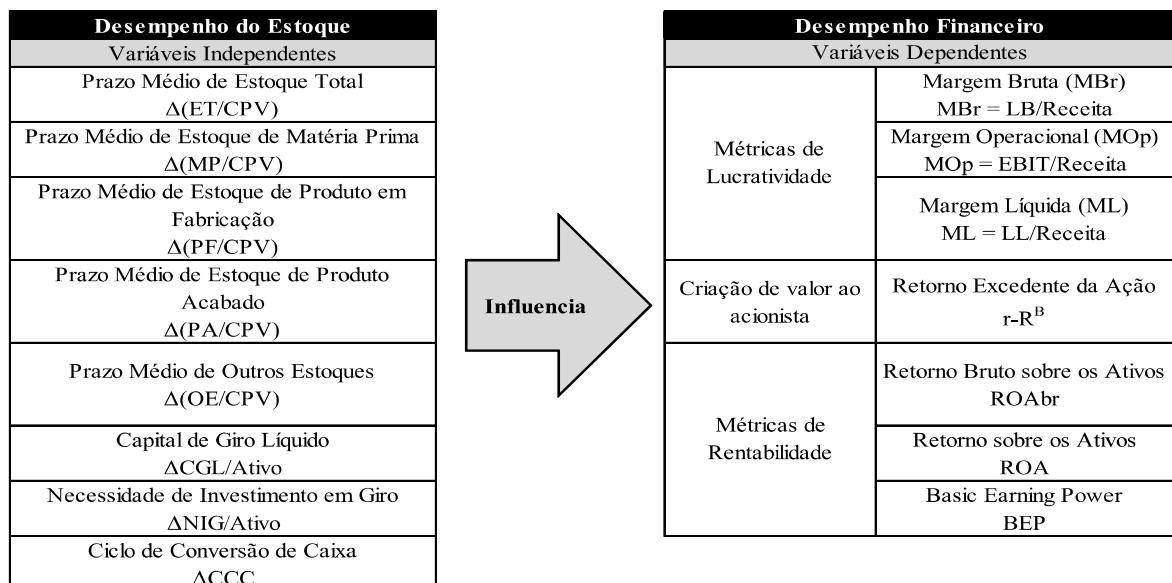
| Desempenho do Estoque |
|---|
| Variáveis Independentes |
| Prazo Médio de Estoque Total $\Delta$(ET/CPV) |
| Prazo Médio de Estoque de Matéria Prima $\Delta$(MP/CPV) |
| Prazo Médio de Estoque de Produto em Fabricação $\Delta$(PF/CPV) |
| Prazo Médio de Estoque de Produto Acabado $\Delta$(PA/CPV) |
| Prazo Médio de Outros Estoques $\Delta$(OE/CPV) |
| Capital de Giro Líquido $\Delta$CGL/Ativo |
| Necessidade de Investimento em Giro $\Delta$NIG/Ativo |
| Ciclo de Conversão de Caixa $\Delta$CCC |

Influencia

| Desempenho Financeiro | |
|---|---|
| Variáveis Dependentes | |
| Métricas de Lucratividade | Margem Bruta (MBr) MBr = LB/Receita |
| | Margem Operacional (MOp) MOp = EBIT/Receita |
| | Margem Líquida (ML) ML = LL/Receita |
| Criação de valor ao acionista | Retorno Excedente da Ação $r-R^B$ |
| Métricas de Rentabilidade | Retorno Bruto sobre os Ativos ROAbr |
| | Retorno sobre os Ativos ROA |
| | Basic Earning Power BEP |